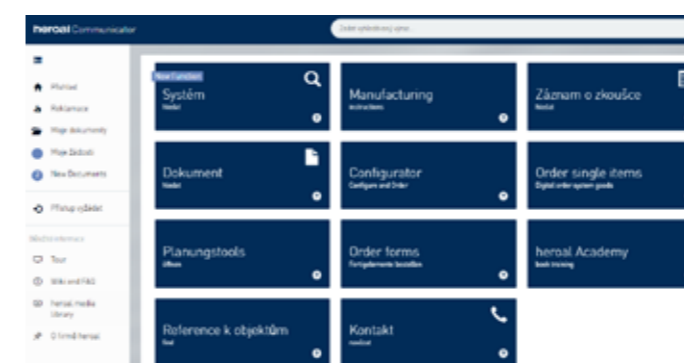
heroal Communicator

Zadat vyhledávací výraz

Přehled
Reklamace
Moje dokumenty
Moje žádosti
New Documents

Přístup vydavatel

Další informace
Tour
Wiki and FAQ
heroal media library
O firmě heroal

New function!
Systém
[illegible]

Manufacturing
Instructions

Záznam o zkoušce
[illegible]

Dokument
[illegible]

Configurator
Configure and Order

Order single items
Digital order system goods

Planungstools
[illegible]

Order forms
Fertigelemente bestellen

heroal Academy
book training

Reference k objektům
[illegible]

Kontakt
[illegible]